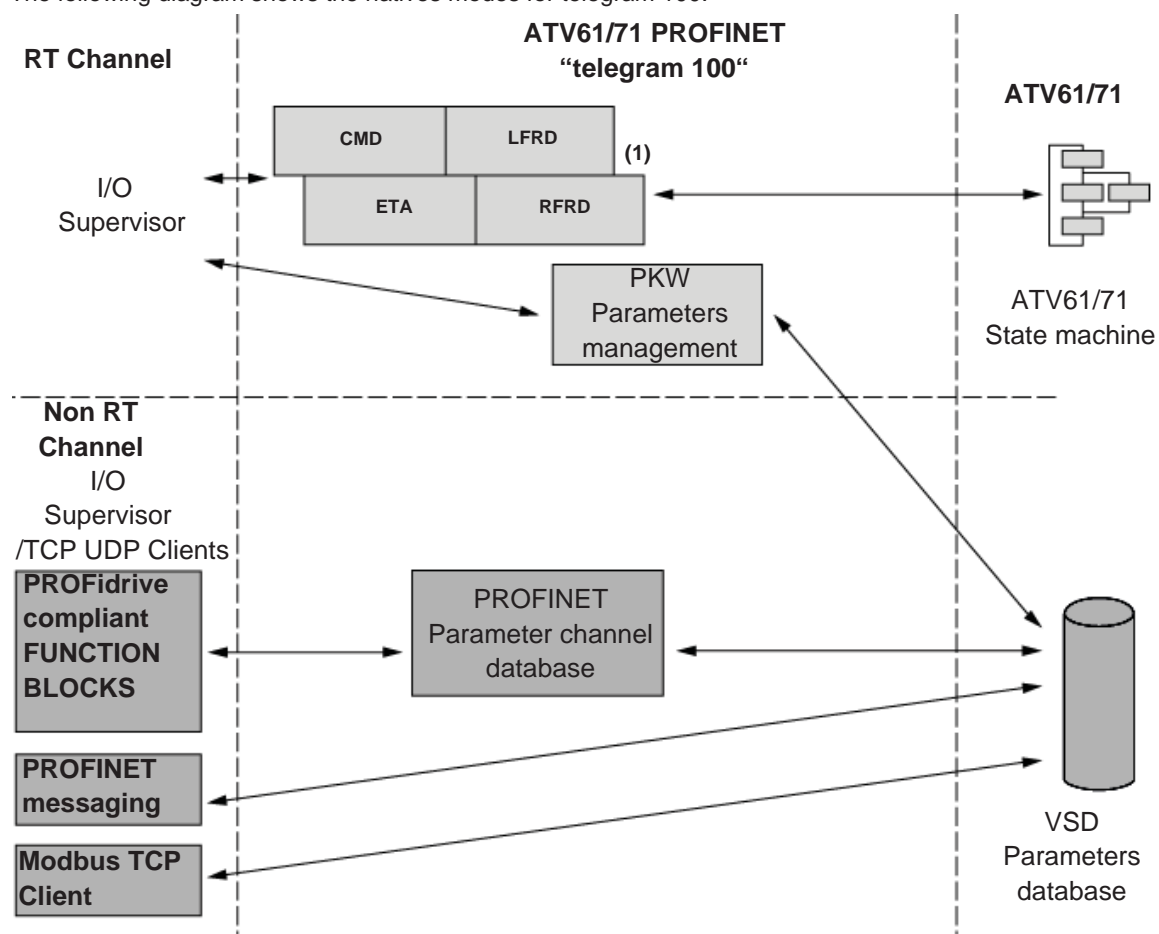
The following diagram shows the natives modes for telegram 100:

RT Channel

ATV61/71 PROFINET "telegram 100"

ATV61/71

CMD

LFRD

(1)

I/O Supervisor

ETA

RFRD

PKW Parameters management

ATV61/71 State machine

Non RT Channel

I/O Supervisor /TCP UDP Clients

PROFidrive compliant FUNCTION BLOCKS

PROFINET Parameter channel database

PROFINET messaging

Modbus TCP Client

VSD Parameters database